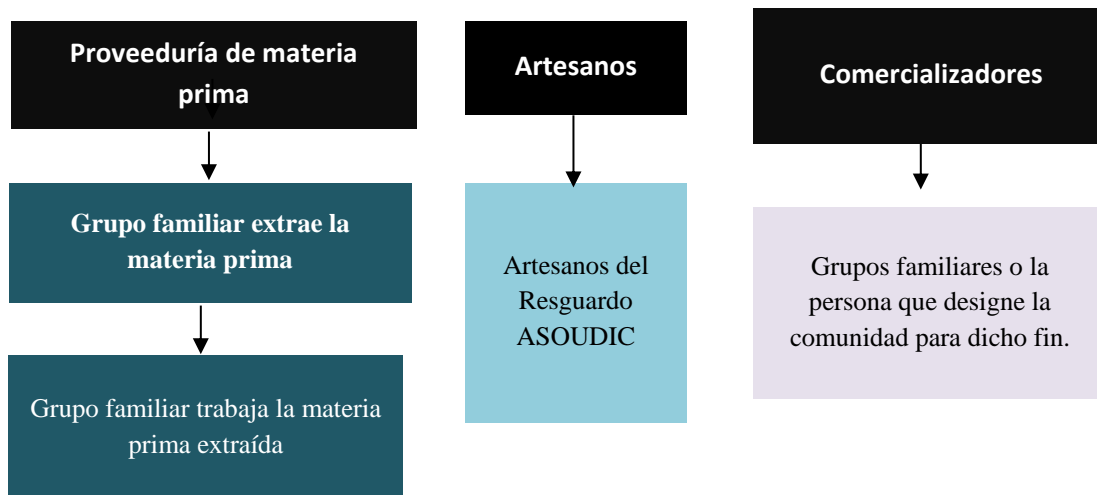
Proveeduría de materia prima

Grupo familiar extrae la materia prima

Grupo familiar trabaja la materia prima extraída

Artesanos

Artesanos del Resguardo ASOUDIC

Comercializadores

Grupos familiares o la persona que designe la comunidad para dicho fin.